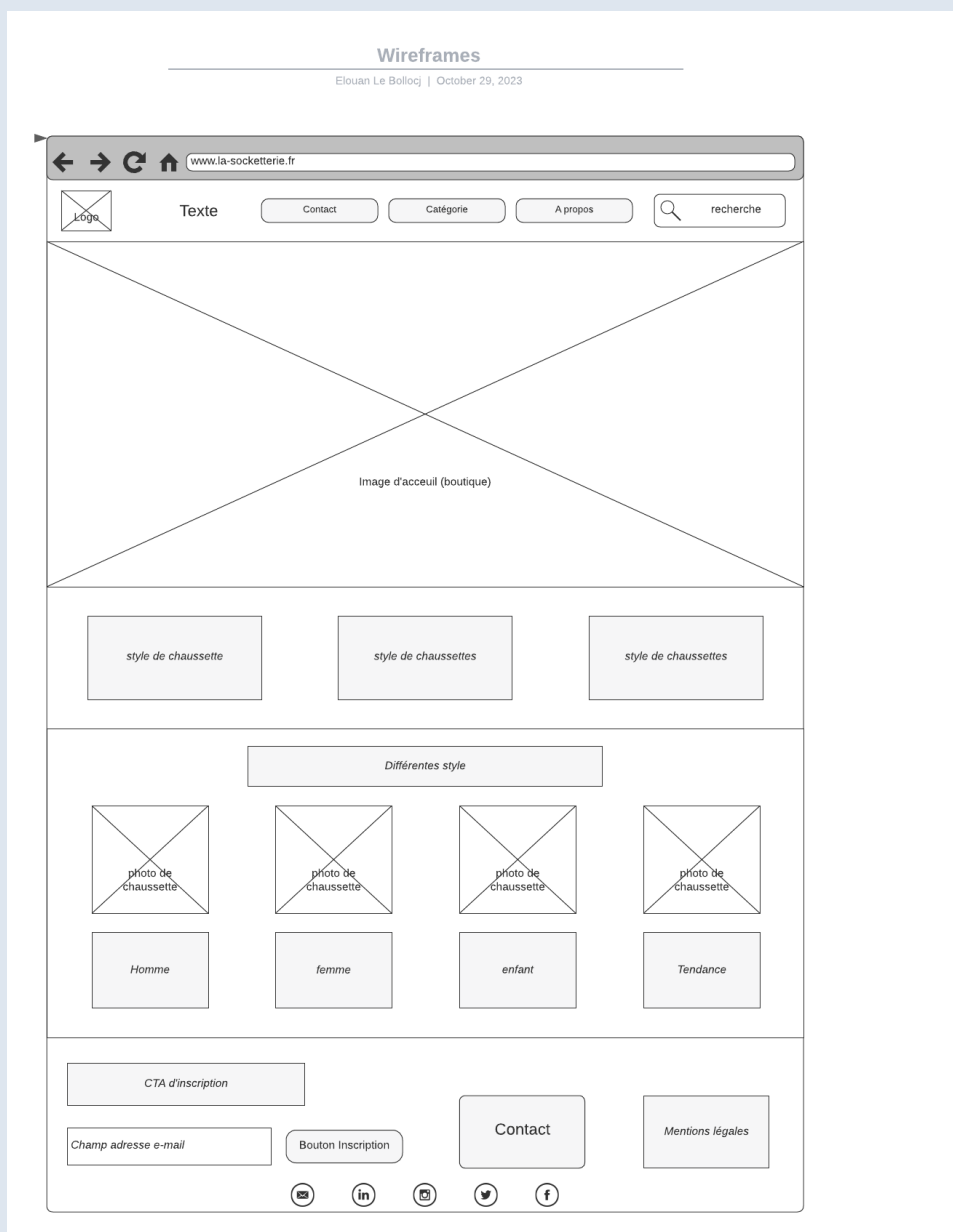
Wireframes

Elouan Le Bollocj | October 29, 2023

www.la-socketterie.fr

Logo

Texte

Contact

Catégorie

A propos

recherche

Image d'acceuil (boutique)

style de chaussette

style de chaussettes

style de chaussettes

Différentes style

photo de chaussette

photo de chaussette

photo de chaussette

photo de chaussette

Homme

femme

enfant

Tendance

CTA d'inscription

Champ adresse e-mail

Bouton Inscription

Contact

Mentions légales